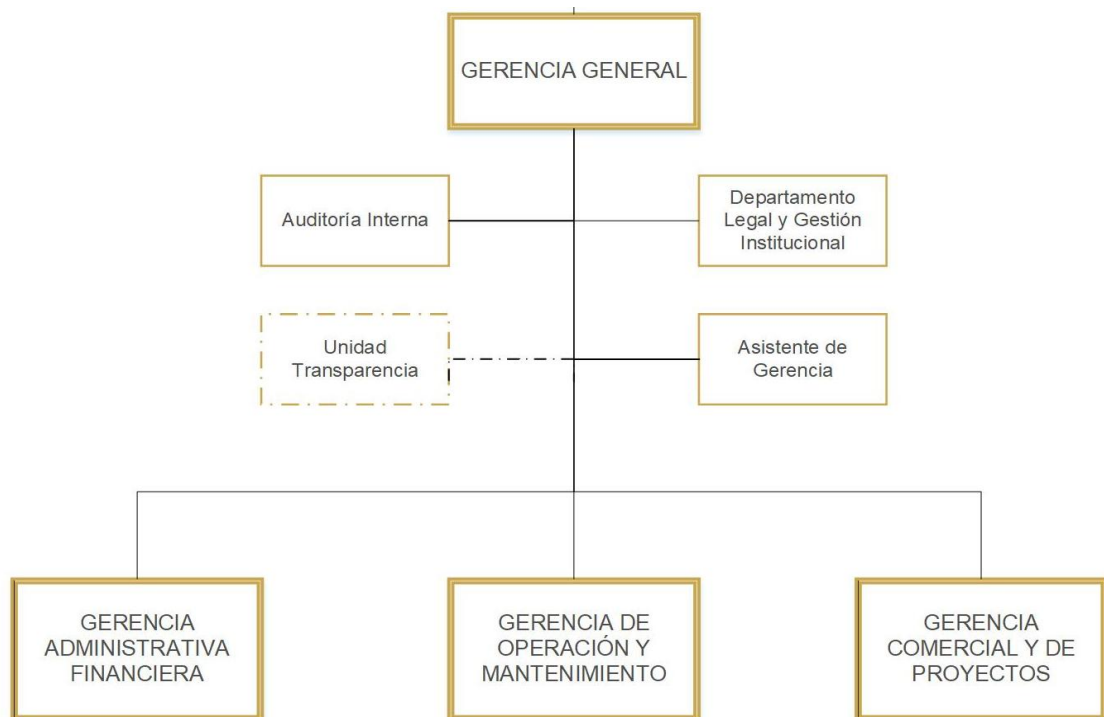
GERENCIA GENERAL

Auditoría Interna

Departamento Legal y Gestión Institucional

Unidad Transparencia

Asistente de Gerencia

GERENCIA ADMINISTRATIVA FINANCIERA

GERENCIA DE OPERACIÓN Y MANTENIMIENTO

GERENCIA COMERCIAL Y DE PROYECTOS